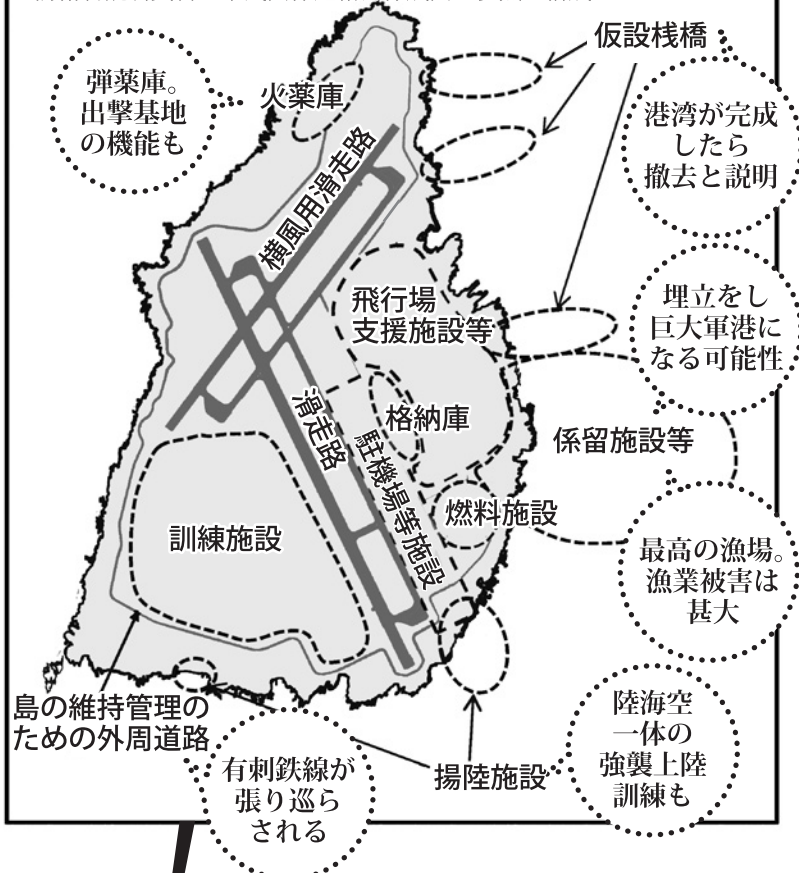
仮設桟橋

弾薬庫。出撃基地の機能も

火薬庫

港湾が完成したら撤去と説明

横風用滑走路

飛行場支援施設等

埋立をし巨大軍港になる可能性

格納庫

係留施設等

滑走路

駐機場等施設

燃料施設

訓練施設

最高の漁場。漁業被害は甚大

島の維持管理のための外周道路

陸海空一体の強襲上陸訓練も

有刺鉄線が張り巡らされる

揚陸施設